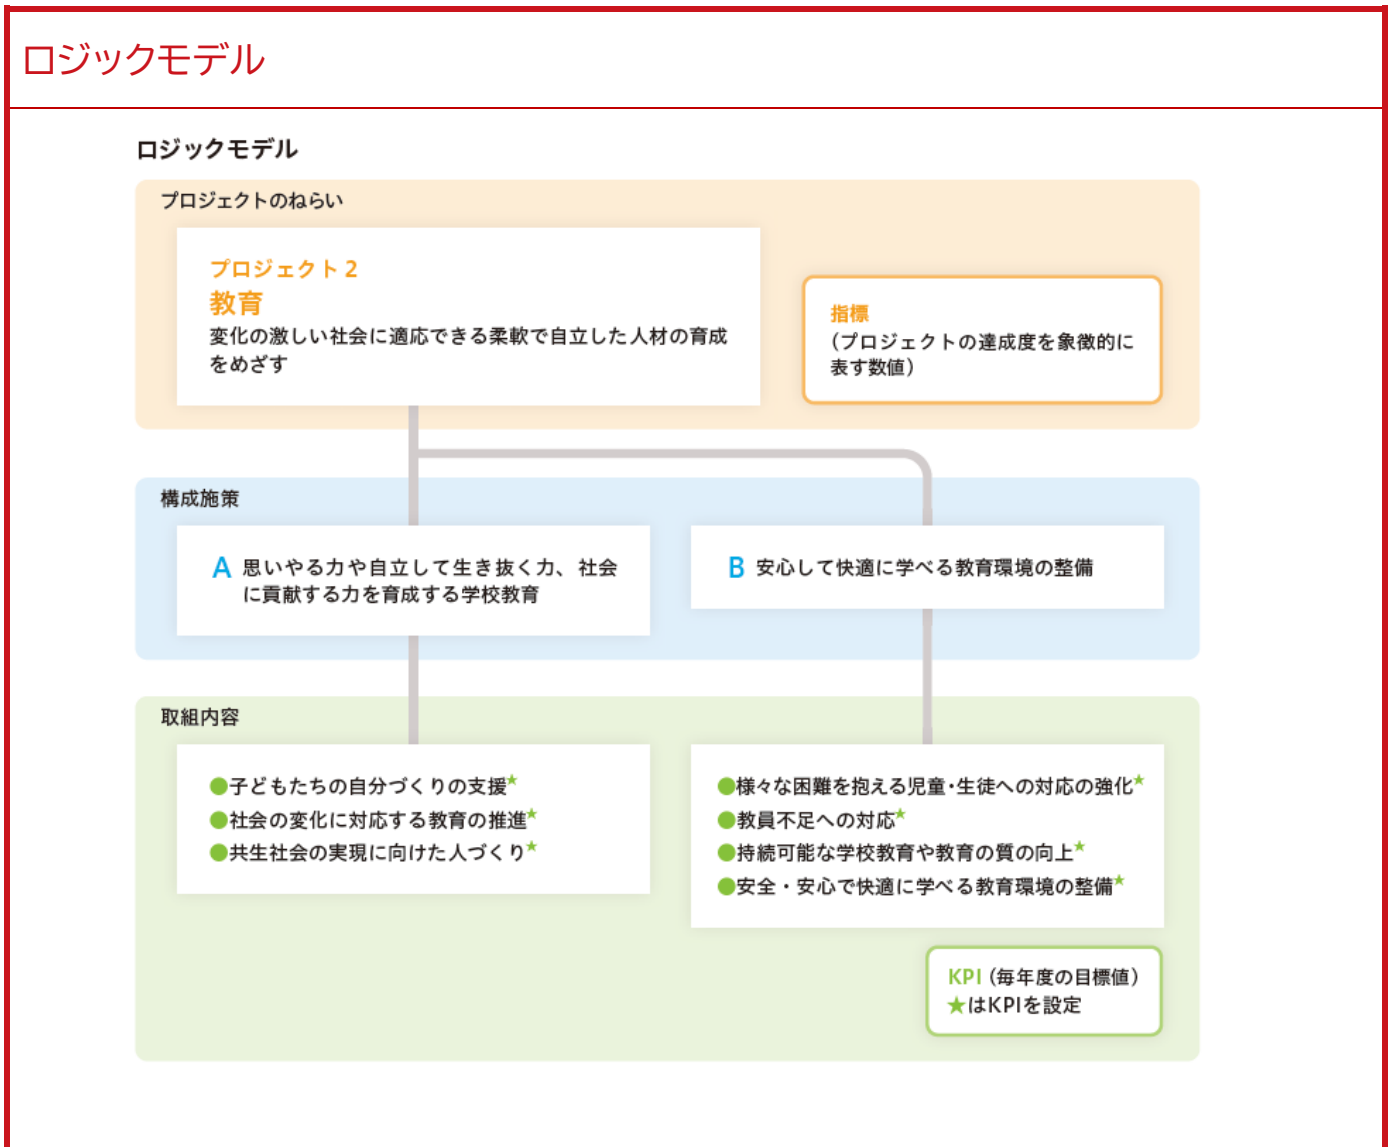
ロジックモデル

ロジックモデル

プロジェクトのねらい

プロジェクト２
教育
変化の激しい社会に適応できる柔軟で自立した人材の育成をめざす

指標
（プロジェクトの達成度を象徴的に表す数値）

構成施策

A 思いやる力や自立して生き抜く力、社会に貢献する力を育成する学校教育

B 安心して快適に学べる教育環境の整備

取組内容

●子どもたちの自分づくりの支援★
●社会の変化に対応する教育の推進★
●共生社会の実現に向けた人づくり★

●様々な困難を抱える児童・生徒への対応の強化★
●教員不足への対応★
●持続可能な学校教育や教育の質の向上★
●安全・安心で快適に学べる教育環境の整備★

KPI（毎年度の目標値）
★はKPIを設定